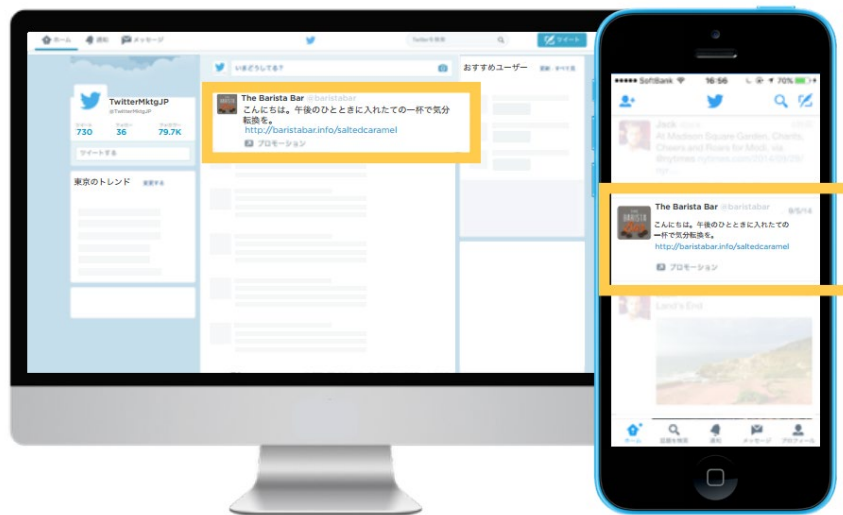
ホーム 通知 メッセージ
Twitterを検索
ツイート

TwitterMktgJP
@TwitterMktgJP
ツイート 730
フォロー 36
フォロワー 79.7K
ツイートする

東京のトレンド 変更する

いまどうしてる？

The Barista Bar @baristabar
こんにちは。午後のひとときに入れたての一杯で気分転換を。
http://baristabar.info/saltedcaramel
プロモーション

おすすめユーザー

SoftBank 16:56 70%

Jack
At Madison Square Garden, Chants, Cheers and Roars for Modi. via @nytimes

The Barista Bar @baristabar 9/5/14
こんにちは。午後のひとときに入れたての一杯で気分転換を。
http://baristabar.info/saltedcaramel
プロモーション

Land's End

ホーム 話題を検索 通知 メッセージ プロフィール